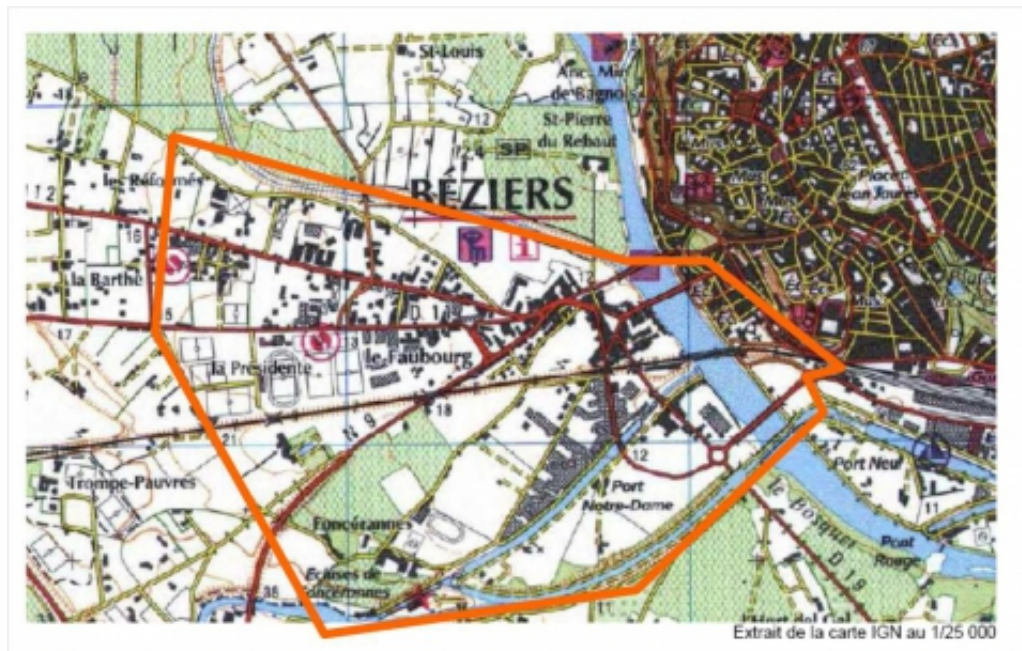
St-Louis
Anc. Mal de Bagno
St-Pierre du Rebaut
SP
BÉZIERS
les Réformés
la Barthe
la Présidente
le Faubourg
Place Jean Jaurès
Trompe-Pauvres
Fonceranes
Écluses de Fonceranes
Port Notre-Dame
Port Neuf
le Bosquet
Pont Rouge
D 19
N 9
12
16
17
18
21
5
11
Extrait de la carte IGN au 1/25 000